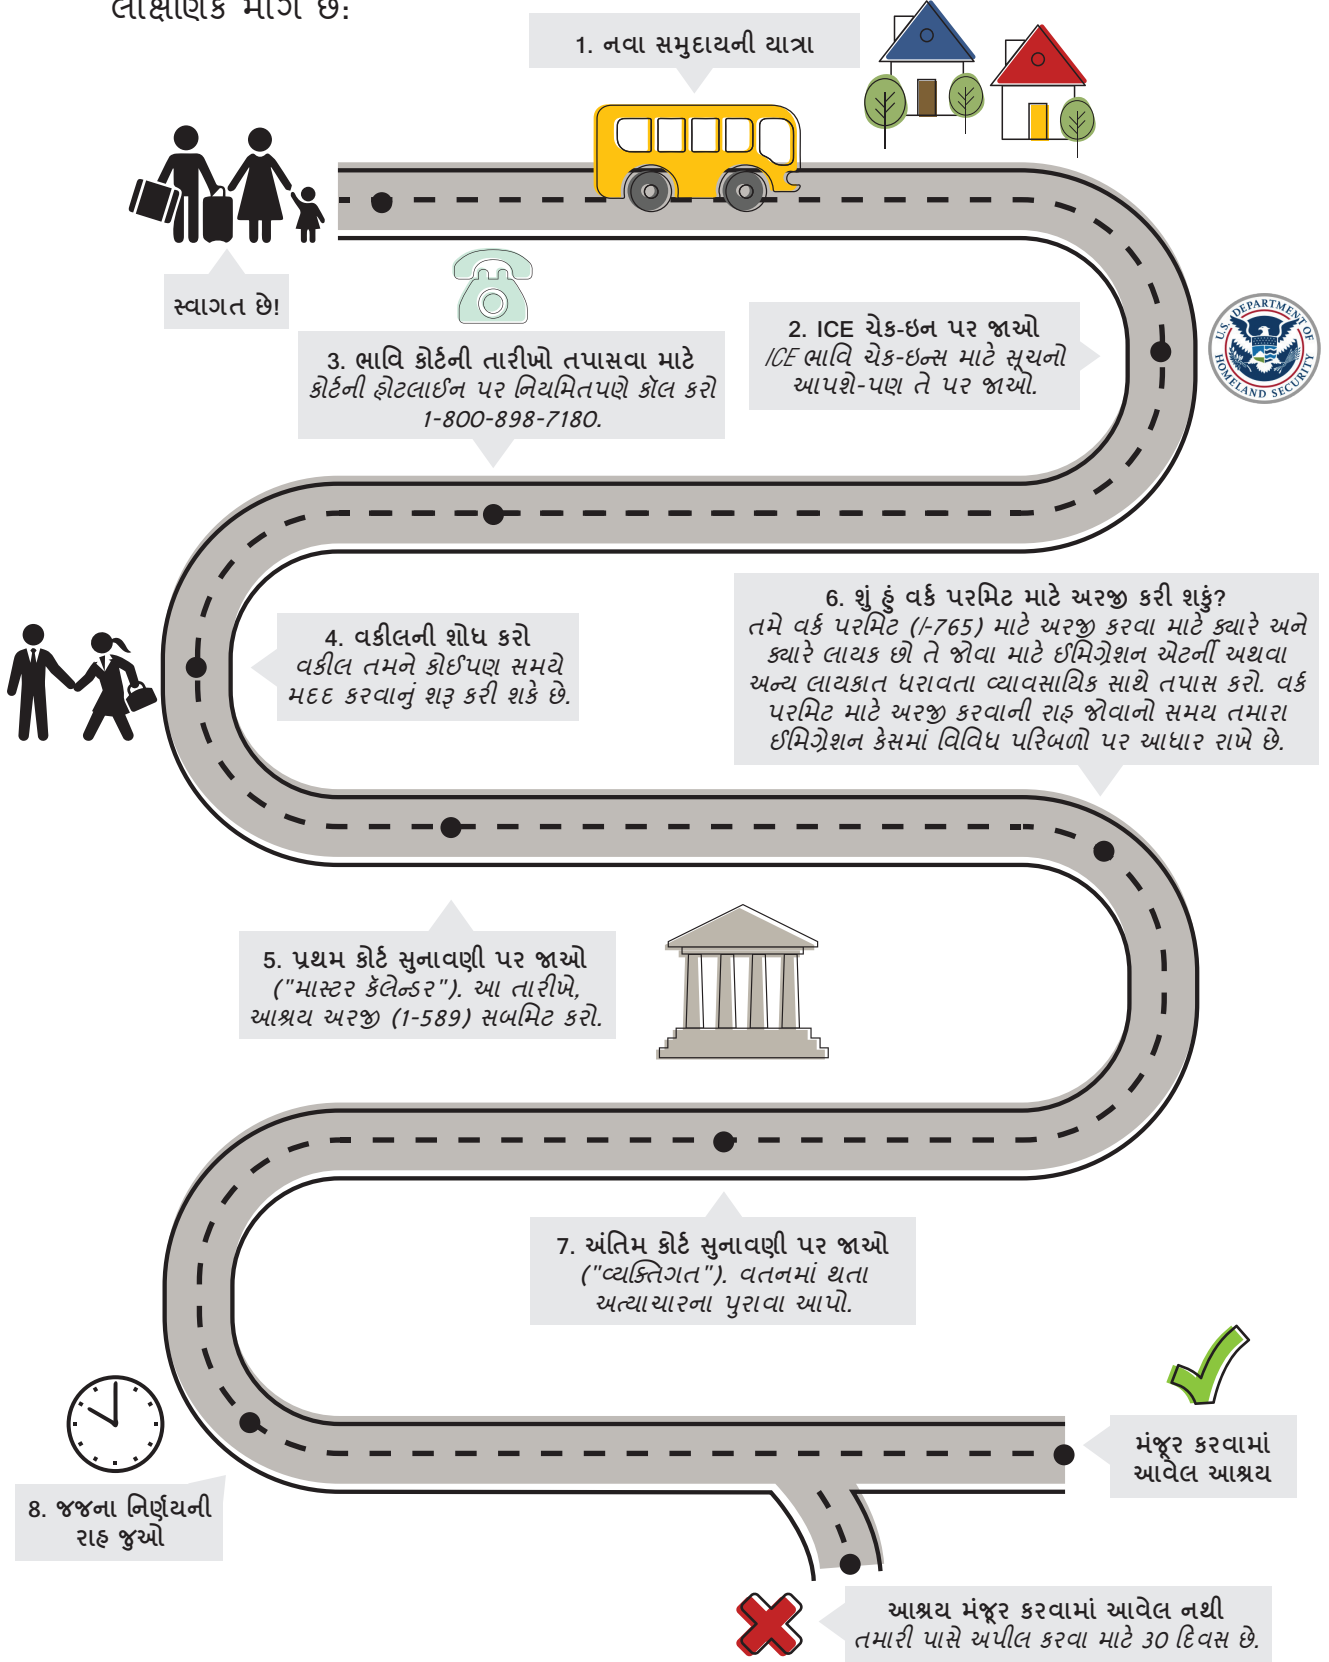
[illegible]

1. નવા સમુદાયની યાત્રા

સ્વાગત છે!

2. ICE ચેક-ઇન પર જાઓ
ICE ભાવિ ચેક-ઇન્સ માટે સૂચનો આપશે-પણ તે પર જાઓ.

U.S. DEPARTMENT OF HOMELAND SECURITY

3. ભાવિ કોર્ટની તારીખો તપાસવા માટે
કોર્ટની હોટલાઈન પર નિયમિતપણે કોલ કરો 1-800-898-7180.

4. વકીલની શોધ કરો
વકીલ તમને કોઈપણ સમયે મદદ કરવાનું શરૂ કરી શકે છે.

6. શું હું વર્ક પરમિટ માટે અરજી કરી શકું?
તમે વર્ક પરમિટ (I-765) માટે અરજી કરવા માટે ક્યારે અને ક્યારે લાયક છો તે જોવા માટે ઈમિગ્રેશન એટર્ની અથવા અન્ય લાયકાત ધરાવતા વ્યાવસાયિક સાથે તપાસ કરો. વર્ક પરમિટ માટે અરજી કરવાની રાહ જોવાનો સમય તમારા ઈમિગ્રેશન કેસમાં વિવિધ પરિબળો પર આધાર રાખે છે.

5. પ્રથમ કોર્ટ સુનાવણી પર જાઓ
("માસ્ટર કૅલેન્ડર"). આ તારીખે, આશ્રય અરજી (I-589) સબમિટ કરો.

7. અંતિમ કોર્ટ સુનાવણી પર જાઓ
("વ્યક્તિગત"). વતનમાં થતા અત્યાચારના પુરાવા આપો.

મંજૂર કરવામાં આવેલ આશ્રય

8. જજના નિર્ણયની રાહ જુઓ

આશ્રય મંજૂર કરવામાં આવેલ નથી
તમારી પાસે અપીલ કરવા માટે 30 દિવસ છે.